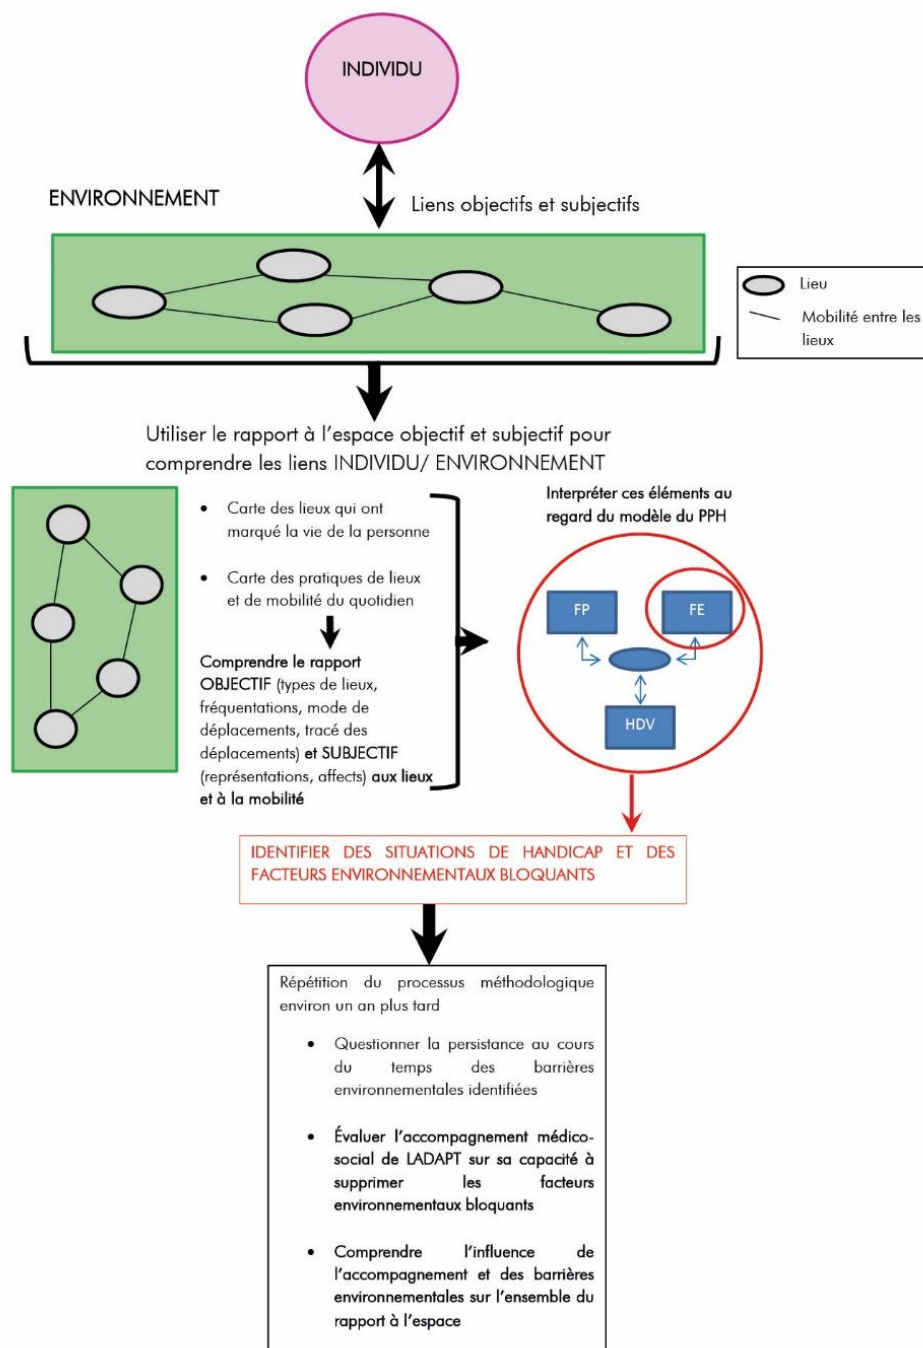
INDIVIDU

ENVIRONNEMENT

Liens objectifs et subjectifs

Lieu

Mobilité entre les lieux

Utiliser le rapport à l'espace objectif et subjectif pour comprendre les liens INDIVIDU/ ENVIRONNEMENT

- Carte des lieux qui ont marqué la vie de la personne
- Carte des pratiques de lieux et de mobilité du quotidien

Comprendre le rapport OBJECTIF (types de lieux, fréquentations, mode de déplacements, tracé des déplacements) et SUBJECTIF (représentations, affects) aux lieux et à la mobilité

Interpréter ces éléments au regard du modèle du PPH

FP

FE

HDV

IDENTIFIER DES SITUATIONS DE HANDICAP ET DES FACTEURS ENVIRONNEMENTAUX BLOQUANTS

Répétition du processus méthodologique environ un an plus tard

- Questionner la persistance au cours du temps des barrières environnementales identifiées
- Évaluer l'accompagnement médico-social de LADAPT sur sa capacité à supprimer les facteurs environnementaux bloquants
- Comprendre l'influence de l'accompagnement et des barrières environnementales sur l'ensemble du rapport à l'espace